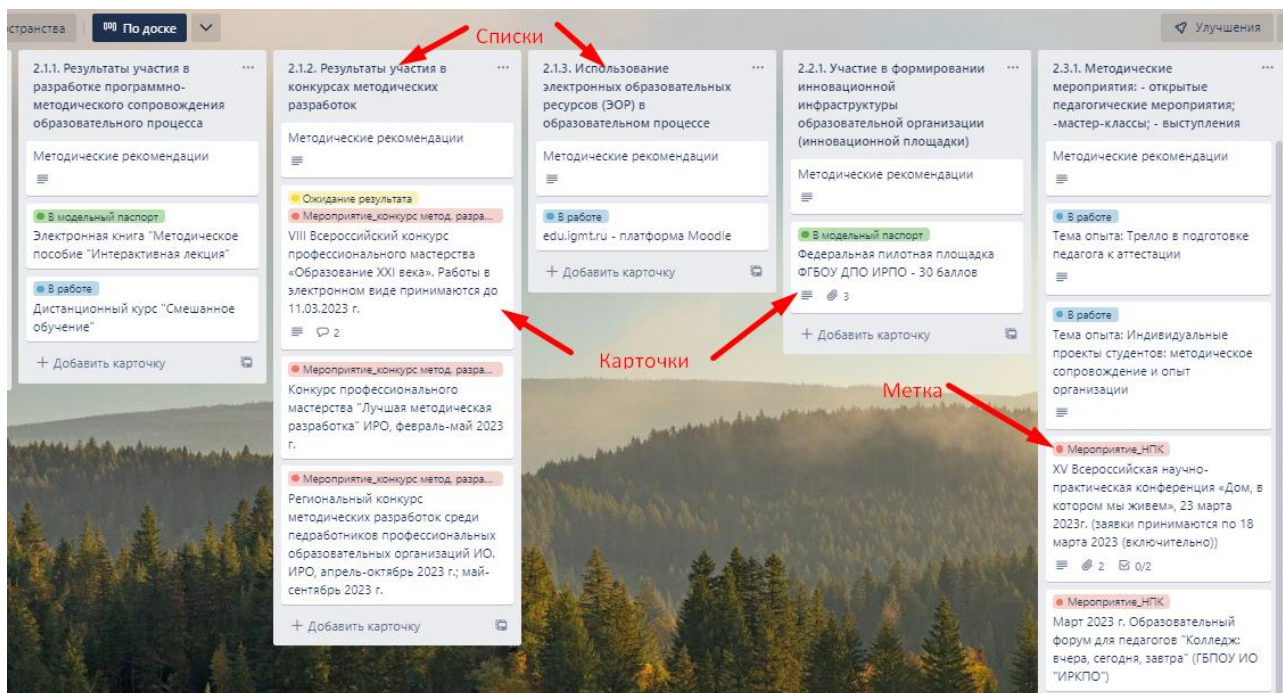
странства | По доске | Улучшения

Списки

2.1.1. Результаты участия в разработке программно-методического сопровождения образовательного процесса ···

Методические рекомендации

В модельный паспорт
Электронная книга "Методическое пособие "Интерактивная лекция"

В работе
Дистанционный курс "Смешанное обучение"

+ Добавить карточку

2.1.2. Результаты участия в конкурсах методических разработок ···

Методические рекомендации

Ожидание результата
Мероприятие_конкурс метод. разра...
VIII Всероссийский конкурс профессионального мастерства «Образование XXI века». Работы в электронном виде принимаются до 11.03.2023 г.
2

Мероприятие_конкурс метод. разра...
Конкурс профессионального мастерства "Лучшая методическая разработка" ИРО, февраль-май 2023 г.

Мероприятие_конкурс метод. разра...
Региональный конкурс методических разработок среди педработников профессиональных образовательных организаций ИО. ИРО, апрель-октябрь 2023 г.; май-сентябрь 2023 г.

+ Добавить карточку

2.1.3. Использование электронных образовательных ресурсов (ЭОР) в образовательном процессе ···

Методические рекомендации

В работе
edu.igmt.ru - платформа Moodle

+ Добавить карточку

2.2.1. Участие в формировании инновационной инфраструктуры образовательной организации (инновационной площадки) ···

Методические рекомендации

В модельный паспорт
Федеральная пилотная площадка ФГБОУ ДПО ИРПО - 30 баллов
3

+ Добавить карточку

Карточки

2.3.1. Методические мероприятия: - открытые педагогические мероприятия; -мастер-классы; - выступления ···

Методические рекомендации

В работе
Тема опыта: Трелло в подготовке педагога к аттестации

В работе
Тема опыта: Индивидуальные проекты студентов: методическое сопровождение и опыт организации

Метка

Мероприятие_НПК
XV Всероссийская научно-практическая конференция «Дом, в котором мы живем», 23 марта 2023г. (заявки принимаются по 18 марта 2023 (включительно))
2 0/2

Мероприятие_НПК
Март 2023 г. Образовательный форум для педагогов "Колледж: вчера, сегодня, завтра" (ГБПОУ ИО "ИРКПО")